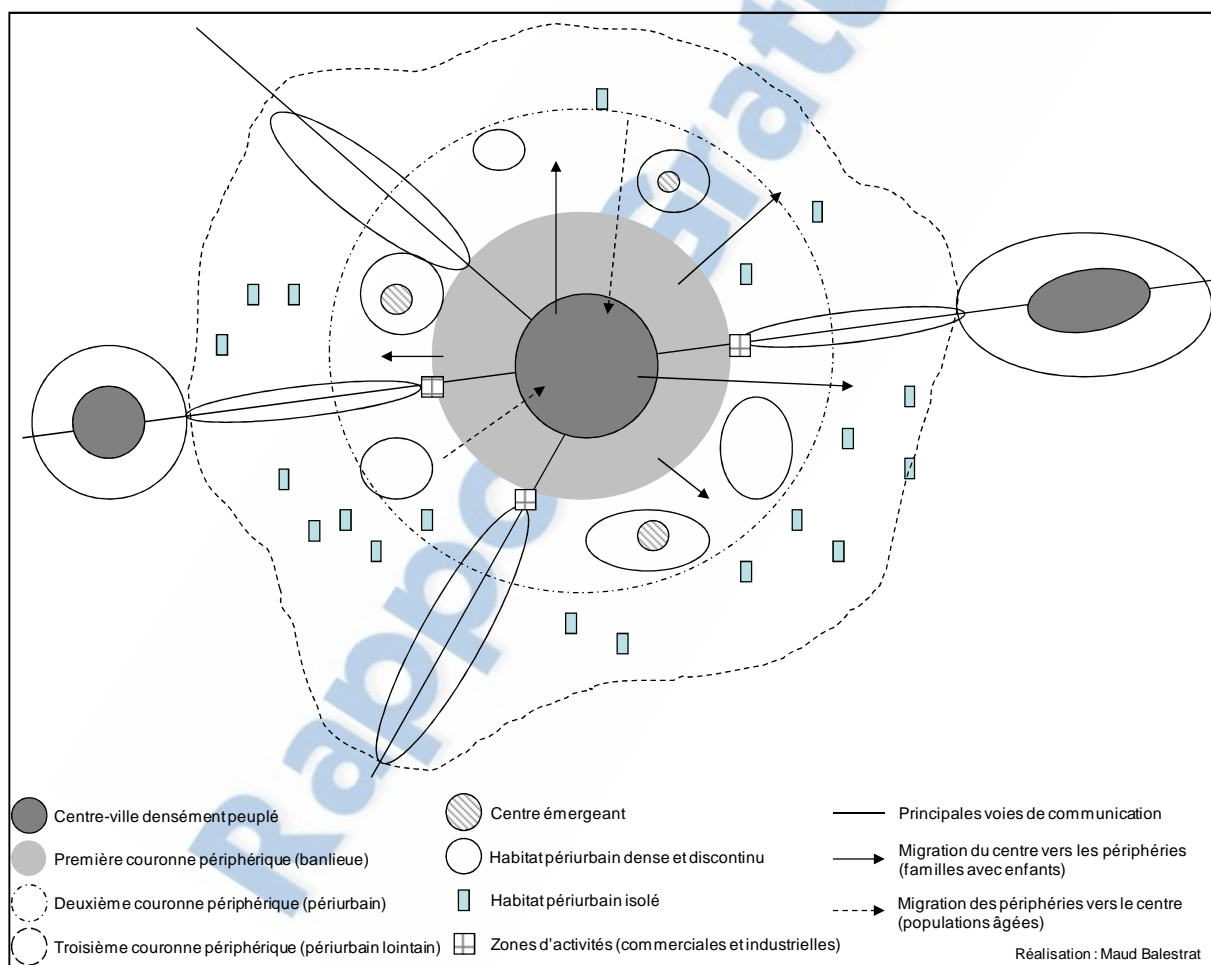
Centre-ville densément peuplé

Première couronne périphérique (banlieue)

Deuxième couronne périphérique (périurbain)

Troisième couronne périphérique (périurbain lointain)

Centre émergeant

Habitat périurbain dense et discontinu

Habitat périurbain isolé

Zones d'activités (commerciales et industrielles)

Principales voies de communication

Migration du centre vers les périphéries (familles avec enfants)

Migration des périphéries vers le centre (populations âgées)

Réalisation : Maud Balestrat